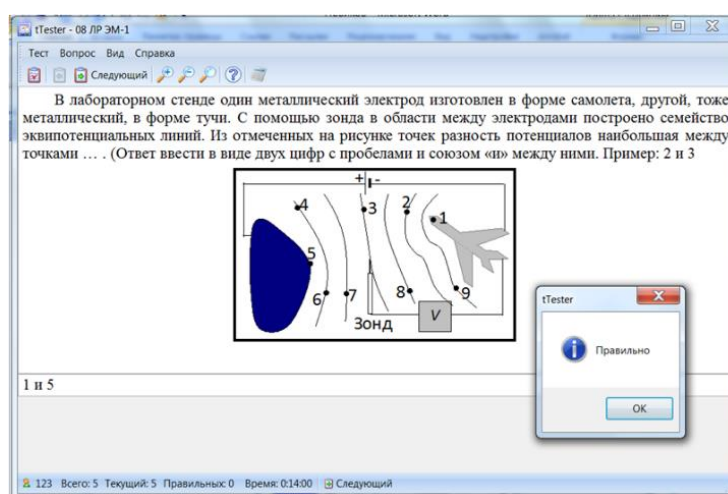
tTester - 08 ЛР ЭМ-1

Тест Вопрос Вид Справка

Следующий

В лабораторном стенде один металлический электрод изготовлен в форме самолета, другой, тоже металлический, в форме тучи. С помощью зонда в области между электродами построено семейство эквипотенциальных линий. Из отмеченных на рисунке точек разность потенциалов наибольшая между точками … . (Ответ ввести в виде двух цифр с пробелами и союзом «и» между ними. Пример: 2 и 3

+ -
4
3
2
1
5
6
7
8
9
Зонд
V

tTester

Правильно

OK

1 и 5

123 Всего: 5 Текущий: 5 Правильных: 0 Время: 0:14:00 Следующий